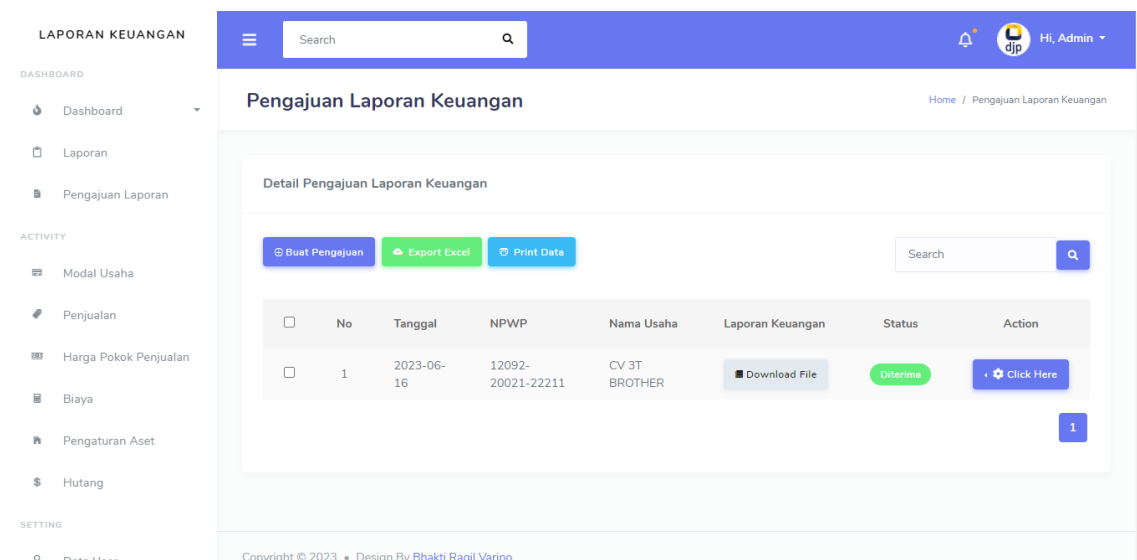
LAPORAN KEUANGAN

DASHBOARD

Dashboard

Laporan

Pengajuan Laporan

ACTIVITY

Modal Usaha

Penjualan

Harga Pokok Penjualan

Biaya

Pengaturan Aset

Hutang

SETTING

Data User

Search

djp Hi, Admin

Pengajuan Laporan Keuangan

Home / Pengajuan Laporan Keuangan

Detail Pengajuan Laporan Keuangan

Buat Pengajuan Export Excel Print Data

Search

| | No | Tanggal | NPWP | Nama Usaha | Laporan Keuangan | Status | Action |
|---|---|---|---|---|---|---|---|
| | 1 | 2023-06-16 | 12092-20021-22211 | CV 3T BROTHER | Download File | Diterima | Click Here |

1

Copyright © 2023 • Design By Bhakti Ragil Varino